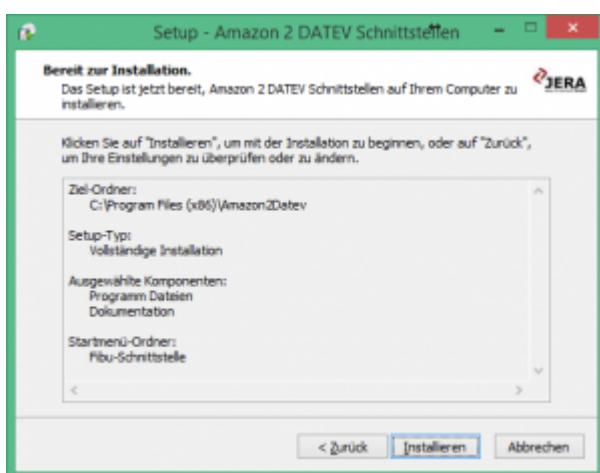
Setup - Amazon 2 DATEV Schnittstellen

Bereit zur Installation.

Das Setup ist jetzt bereit, Amazon 2 DATEV Schnittstellen auf Ihrem Computer zu installieren.

JERA

Klicken Sie auf "Installieren", um mit der Installation zu beginnen, oder auf "Zurück", um Ihre Einstellungen zu überprüfen oder zu ändern.

Ziel-Ordner:
C:\Program Files (x86)\Amazon2Datev

Setup-Typ:
Vollständige Installation

Ausgewählte Komponenten:
Programm Dateien
Dokumentation

Startmenü-Ordner:
Fibu-Schnittstelle

< Zurück | Installieren | Abbrechen